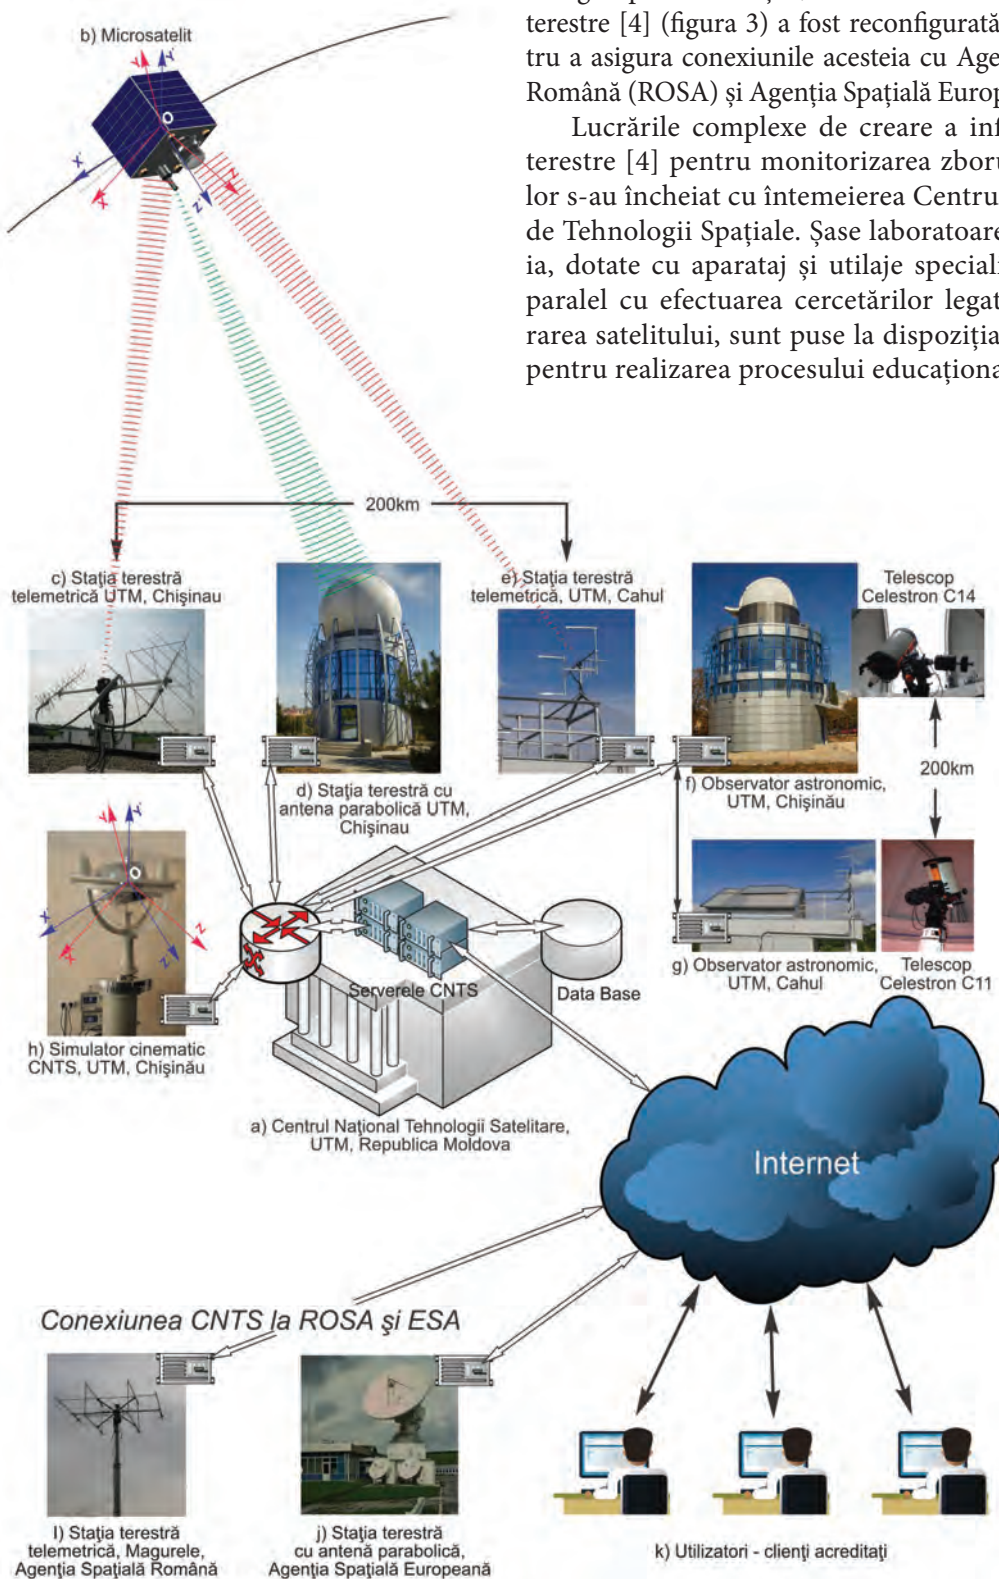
terestre [4] (figura 3) a fost reconfigurată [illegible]
tru a asigura conexiunile acesteia cu Age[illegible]
Română (ROSA) și Agenția Spațială Europ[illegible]

Lucrările complexe de creare a inf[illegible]
terestre [4] pentru monitorizarea zboru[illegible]
lor s-au încheiat cu întemeierea Centru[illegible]
de Tehnologii Spațiale. Șase laboratoare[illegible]
ia, dotate cu aparataj și utilaje speciali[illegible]
paralel cu efectuarea cercetărilor legat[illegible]
rarea satelitului, sunt puse la dispoziția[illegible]
pentru realizarea procesului educaționa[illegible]

b) Microsatelit

200km

c) Stația terestră telemetrică UTM, Chișinau

d) Stația terestră cu antena parabolică UTM, Chișinau

e) Stația terestră telemetrică, UTM, Cahul

Telescop Celestron C14

f) Observator astronomic, UTM, Chișinău

200km

h) Simulator cinematic CNTS, UTM, Chișinău

Serverele CNTS

Data Base

g) Observator astronomic, UTM, Cahul

Telescop Celestron C11

a) Centrul Național Tehnologii Satelitare, UTM, Republica Moldova

Internet

Conexiunea CNTS la ROSA și ESA

l) Stația terestră telemetrică, Magurele, Agenția Spațială Română

j) Stația terestră cu antenă parabolică, Agenția Spațială Europeană

k) Utilizatori - clienți acreditați